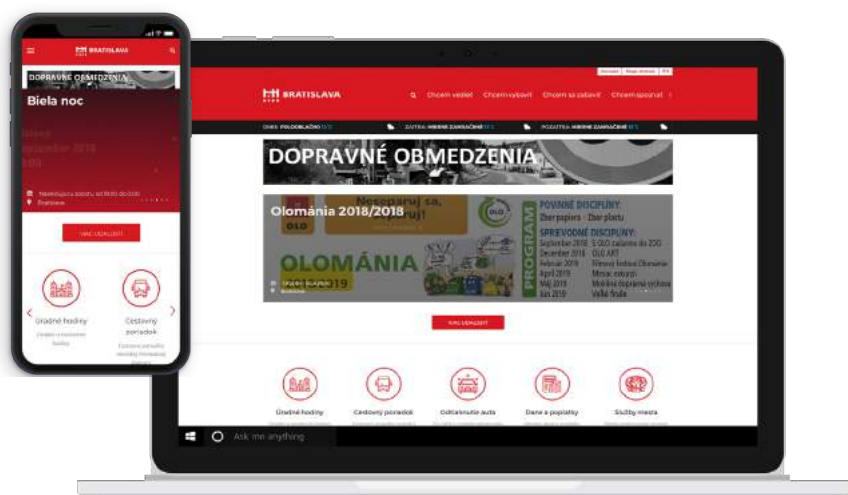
BRATISLAVA

DOPRAVNÉ OBMEDZENIA

Biela noc

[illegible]

VIAC UDALOSTÍ

Úradné hodiny

Cestovný poriadok

BRATISLAVA

Chcem vedieť Chcem vybaviť Chcem sa zabaviť Chcem spoznať

DNES: POLOOBLAČNO | ZAJTRA: MIERNE ZAMRAČENÉ | POZAJTRA: MIERNE ZAMRAČENÉ

DOPRAVNÉ OBMEDZENIA

Olománia 2018/2019

Nesepar uj sa, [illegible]

OLO

OLOMÁNIA

PROGRAM

POVINNÉ DISCIPLÍNY:
Zber papiera · Zber plastu

SPRIEVODNÉ DISCIPLÍNY:
September 2018 S OLO zažarmi do ZOO
December 2018 OLO ART
Február 2019 Filmový festival Olománie
Apríl 2019 Minirac exkurzií
Máj 2019 Mobilná dopravná výchova
Jún 2019 Veľké finále

VIAC UDALOSTÍ

Úradné hodiny

Cestovný poriadok

Odťahovanie auta

Dane a poplatky

Služby mesta

Ask me anything